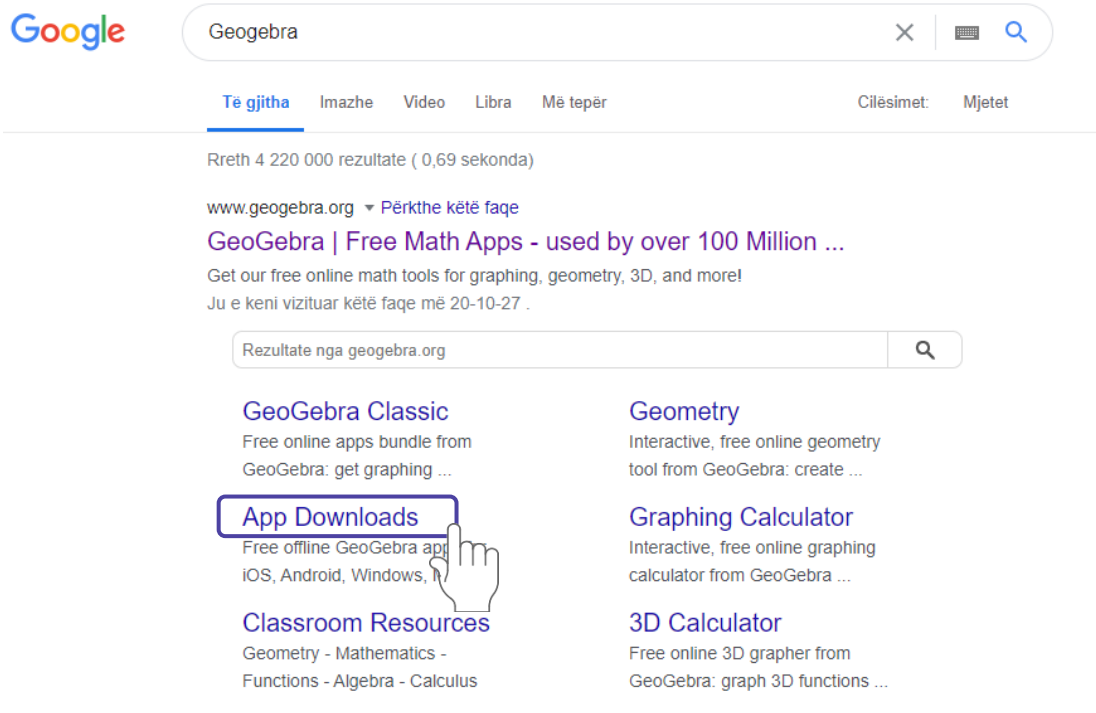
Google

Geogebra

Të gjitha Imazhe Video Libra Më tepër Cilësimet: Mjetet

Rreth 4 220 000 rezultate ( 0,69 sekonda)

www.geogebra.org ▾ Përkthe këtë faqe
GeoGebra | Free Math Apps - used by over 100 Million ...
Get our free online math tools for graphing, geometry, 3D, and more!
Ju e keni vizituar këtë faqe më 20-10-27 .

Rezultate nga geogebra.org

GeoGebra Classic
Free online apps bundle from GeoGebra: get graphing ...

Geometry
Interactive, free online geometry tool from GeoGebra: create ...

App Downloads
Free offline GeoGebra app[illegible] iOS, Android, Windows, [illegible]

Graphing Calculator
Interactive, free online graphing calculator from GeoGebra ...

Classroom Resources
Geometry - Mathematics - Functions - Algebra - Calculus

3D Calculator
Free online 3D grapher from GeoGebra: graph 3D functions ...